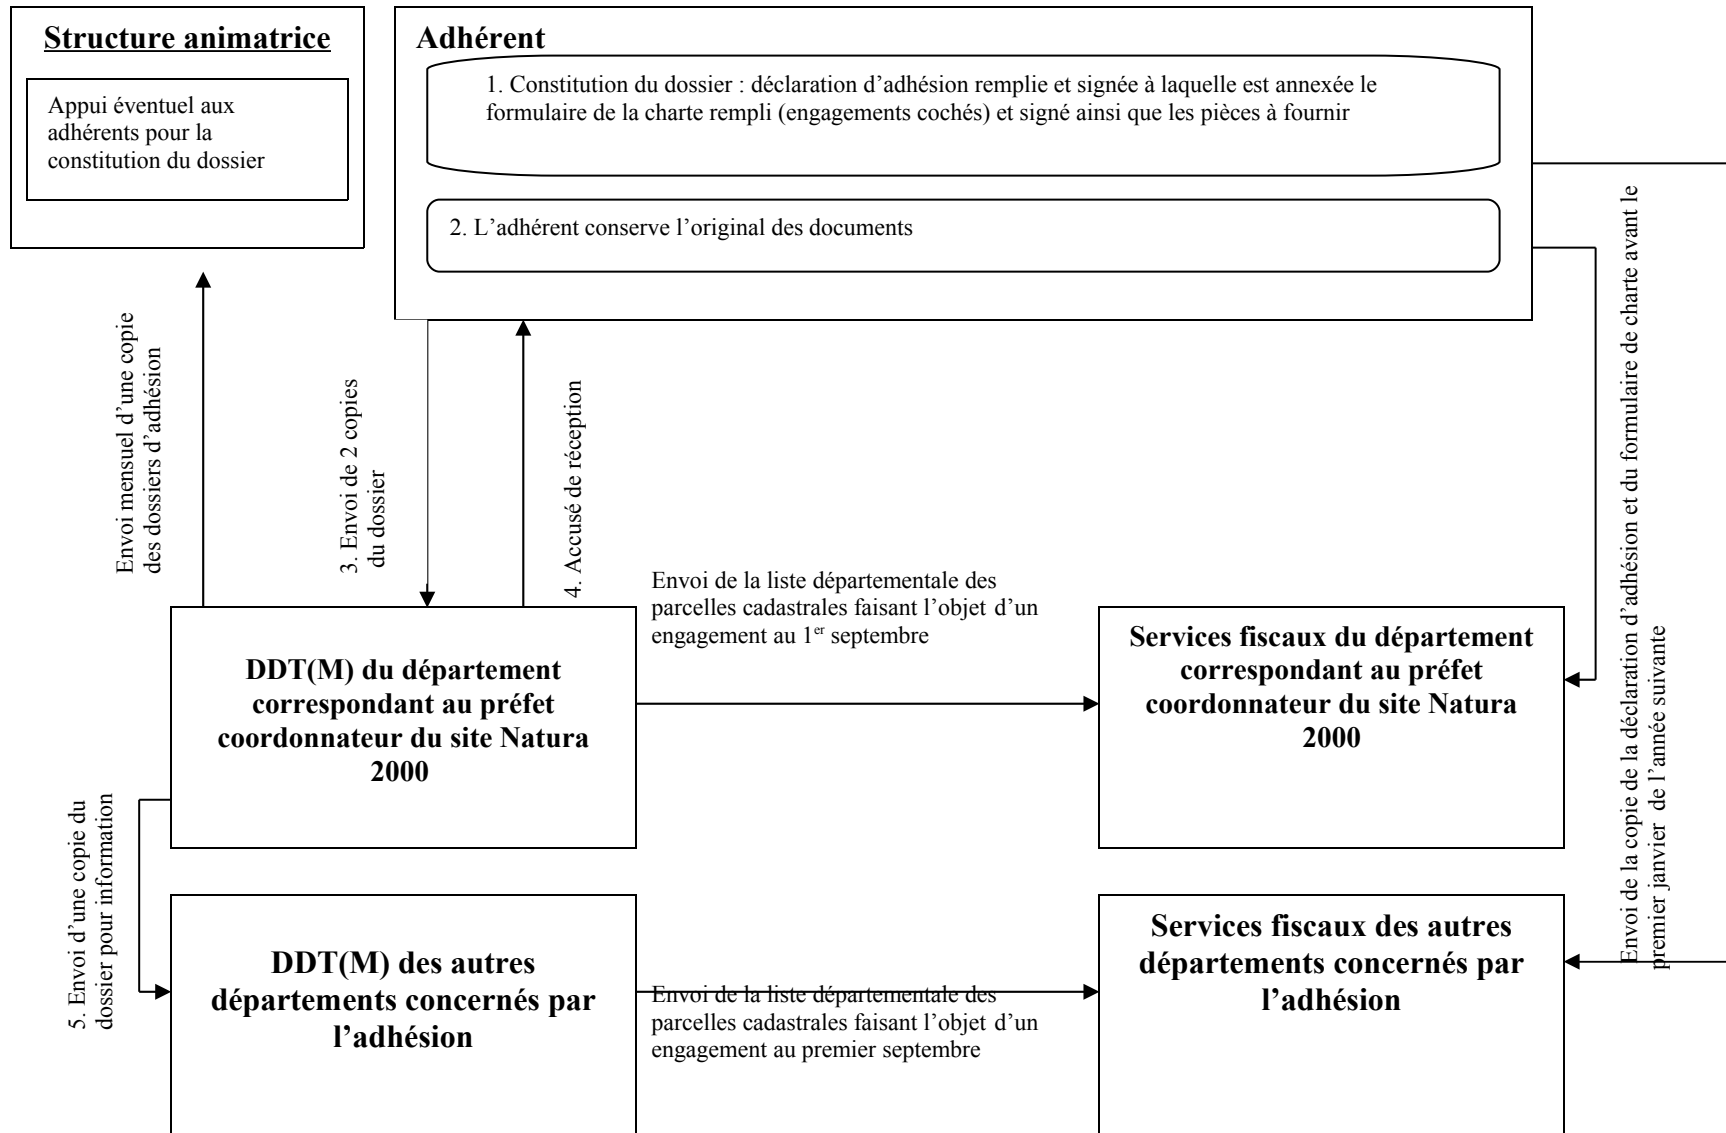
Structure animatrice

Appui éventuel aux adhérents pour la constitution du dossier

Adhérent

1. Constitution du dossier : déclaration d'adhésion remplie et signée à laquelle est annexée le formulaire de la charte rempli (engagements cochés) et signé ainsi que les pièces à fournir

2. L'adhérent conserve l'original des documents

Envoi mensuel d'une copie des dossiers d'adhésion

3. Envoi de 2 copies du dossier

4. Accusé de réception

Envoi de la copie de la déclaration d'adhésion et du formulaire de charte avant le premier janvier de l'année suivante

DDT(M) du département correspondant au préfet coordonnateur du site Natura 2000

Envoi de la liste départementale des parcelles cadastrales faisant l'objet d'un engagement au 1$^{er}$ septembre

Services fiscaux du département correspondant au préfet coordonnateur du site Natura 2000

5. Envoi d'une copie du dossier pour information

DDT(M) des autres départements concernés par l'adhésion

Envoi de la liste départementale des parcelles cadastrales faisant l'objet d'un engagement au premier septembre

Services fiscaux des autres départements concernés par l'adhésion